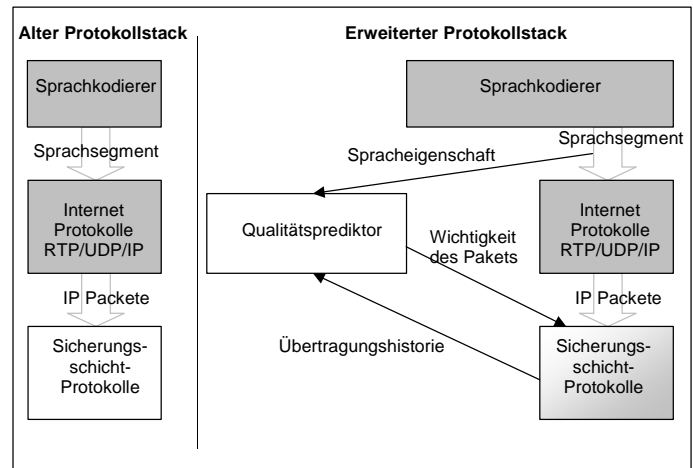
Alter Protokollstack

Sprachkodierer

Sprachsegment

Internet Protokolle RTP/UDP/IP

IP Packete

Sicherungsschicht-Protokolle

Erweiterter Protokollstack

Sprachkodierer

Sprachsegment

Spracheigenschaft

Qualitätsprediktor

Wichtigkeit des Pakets

Internet Protokolle RTP/UDP/IP

IP Packete

Übertragungshistorie

Sicherungsschicht-Protokolle